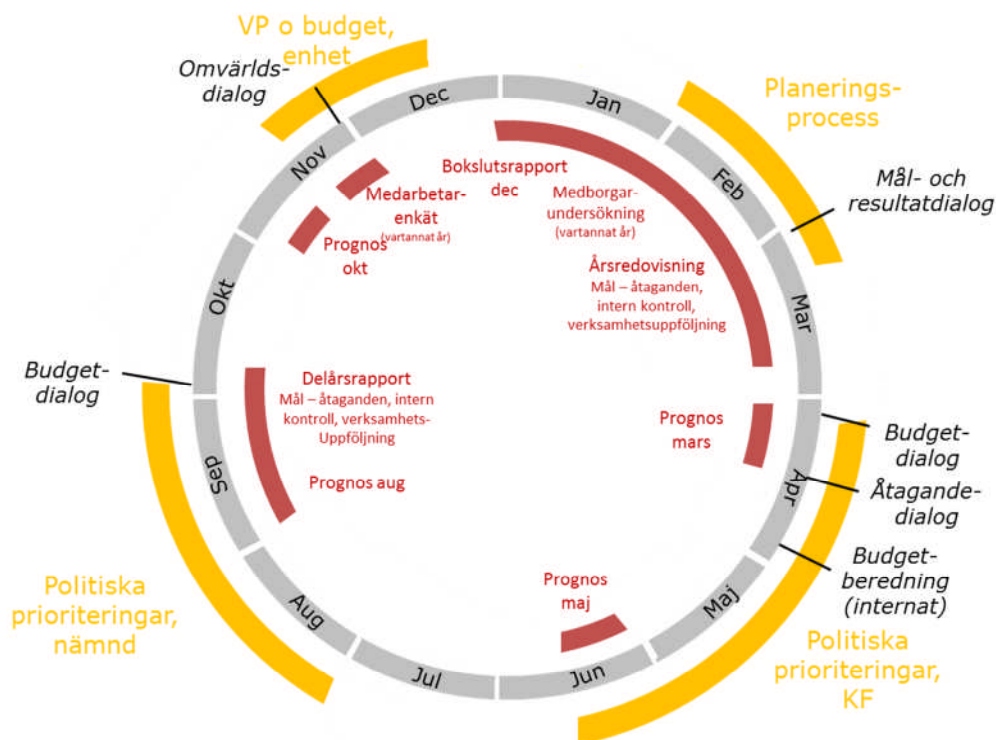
VP o budget, enhet

Omvärlds-dialog

Planerings-process

Mål- och resultatdialog

Dec

Jan

Feb

Mar

Apr

Maj

Jun

Jul

Aug

Sep

Okt

Nov

Bokslutsrapport dec

Medarbetar-enkät (vartannat år)

Prognos okt

Medborgar-undersökning (vartannat år)

Årsredovisning
Mål – åtaganden, intern kontroll, verksamhetsuppföljning

Budget-dialog

Delårsrapport
Mål – åtaganden, intern kontroll, verksamhets-Uppföljning

Prognos aug

Prognos mars

Budget-dialog

Åtagande-dialog

Budget-beredning (internat)

Prognos maj

Politiska prioriteringar, nämnd

Politiska prioriteringar, KF